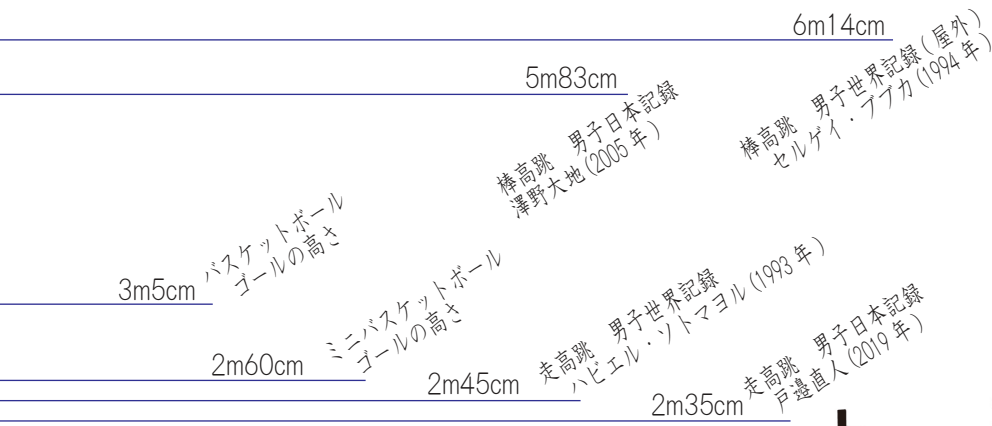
6m14cm
棒高跳 男子世界記録(屋外)
セルゲイ・ブブカ(1994年)

5m83cm
棒高跳 男子日本記録
澤野大地(2005年)

3m5cm
バスケットボール
ゴールの高さ

2m60cm
ミニバスケットボール
ゴールの高さ

2m45cm
走高跳 男子世界記録
ハビエル・ソトマヨル(1993年)

2m35cm
走高跳 男子日本記録
戸邉直人(2019年)